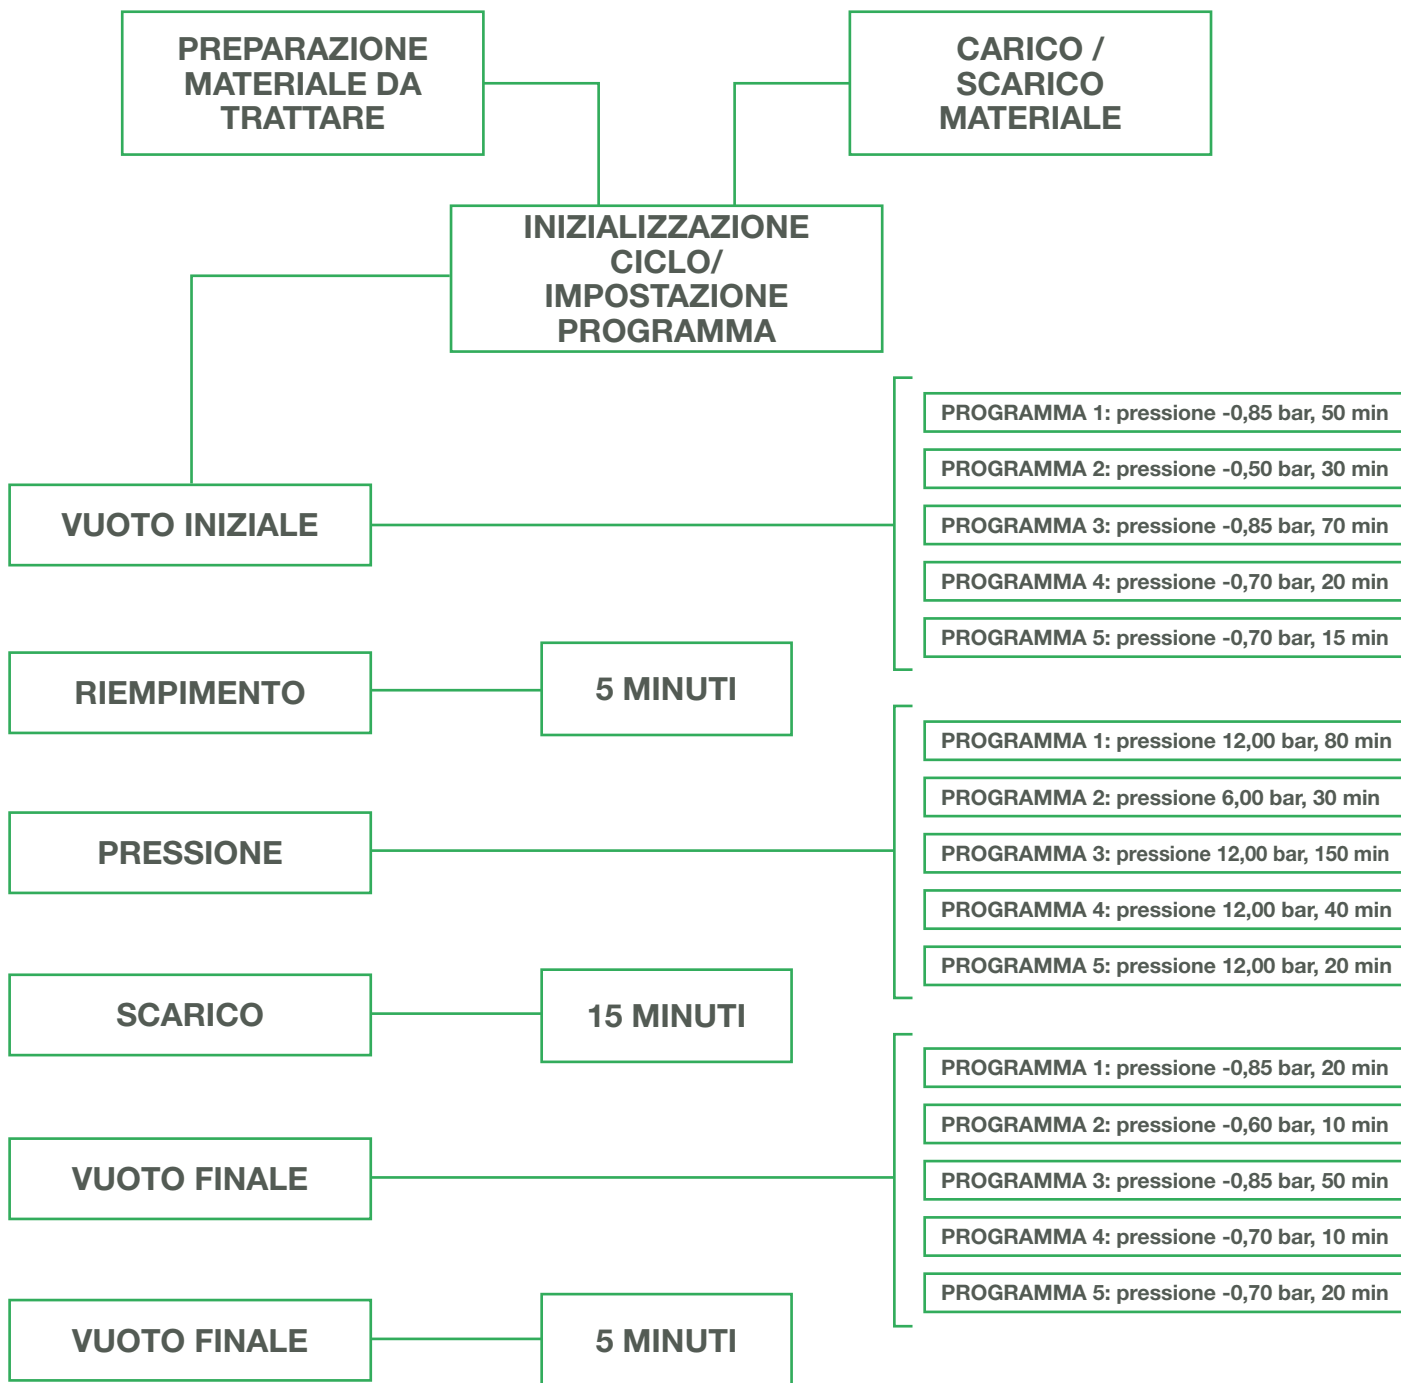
PREPARAZIONE MATERIALE DA TRATTARE

CARICO / SCARICO MATERIALE

INIZIALIZZAZIONE CICLO/ IMPOSTAZIONE PROGRAMMA

VUOTO INIZIALE

PROGRAMMA 1: pressione -0,85 bar, 50 min
PROGRAMMA 2: pressione -0,50 bar, 30 min
PROGRAMMA 3: pressione -0,85 bar, 70 min
PROGRAMMA 4: pressione -0,70 bar, 20 min
PROGRAMMA 5: pressione -0,70 bar, 15 min

RIEMPIMENTO

5 MINUTI

PRESSIONE

PROGRAMMA 1: pressione 12,00 bar, 80 min
PROGRAMMA 2: pressione 6,00 bar, 30 min
PROGRAMMA 3: pressione 12,00 bar, 150 min
PROGRAMMA 4: pressione 12,00 bar, 40 min
PROGRAMMA 5: pressione 12,00 bar, 20 min

SCARICO

15 MINUTI

VUOTO FINALE

PROGRAMMA 1: pressione -0,85 bar, 20 min
PROGRAMMA 2: pressione -0,60 bar, 10 min
PROGRAMMA 3: pressione -0,85 bar, 50 min
PROGRAMMA 4: pressione -0,70 bar, 10 min
PROGRAMMA 5: pressione -0,70 bar, 20 min

VUOTO FINALE

5 MINUTI